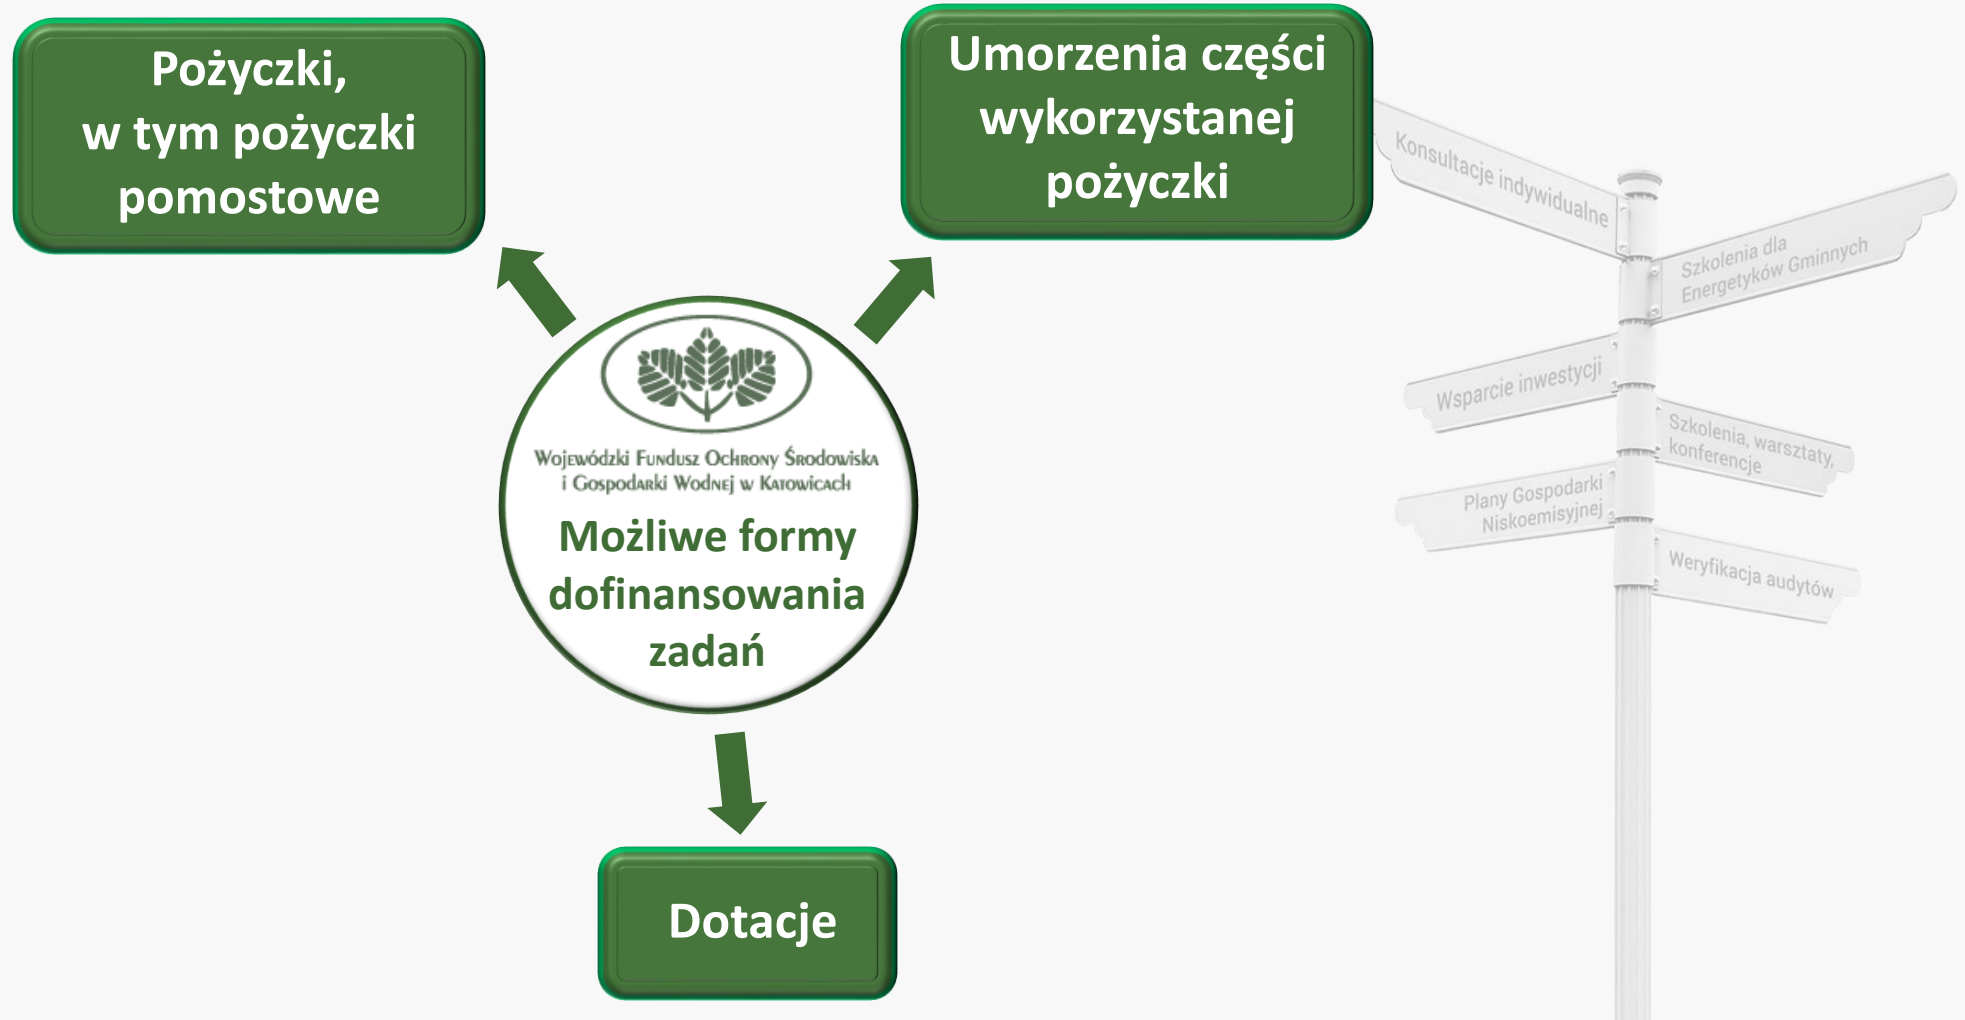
Pożyczki, w tym pożyczki pomostowe

Umorzenia części wykorzystanej pożyczki

Wojewódzki Fundusz Ochrony Środowiska i Gospodarki Wodnej w Katowicach

Możliwe formy dofinansowania zadań

Dotacje

Konsultacje indywidualne

Szkolenia dla Energetyków Gminnych

Wsparcie inwestycji

Szkolenia, warsztaty, konferencje

Plany Gospodarki Niskoemisyjnej

Weryfikacja audytów